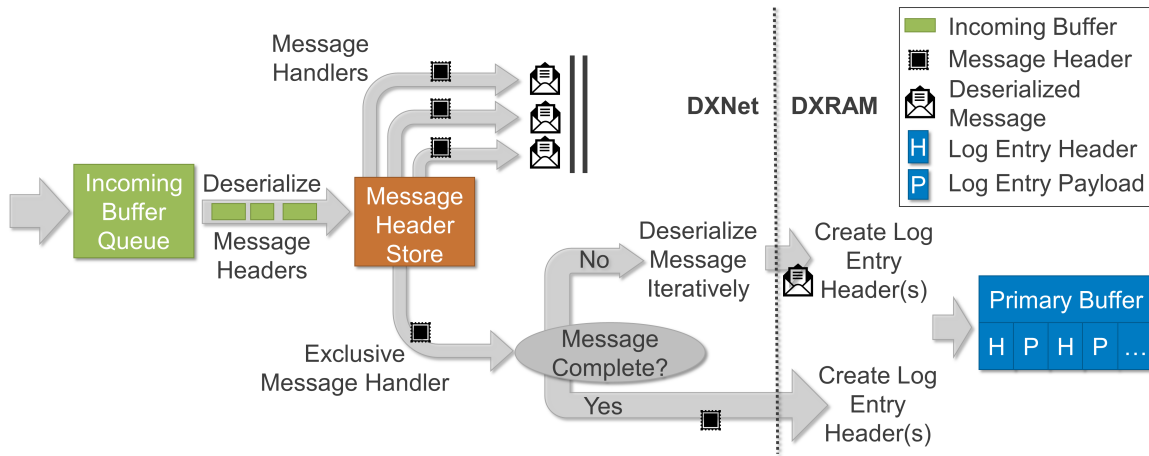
Incoming Buffer
Message Header
Deserialized Message
H Log Entry Header
P Log Entry Payload

Message Handlers

DXNet DXRAM

Incoming Buffer Queue

Deserialize Message Headers

Message Header Store

No

Deserialize Message Iteratively

Create Log Entry Header(s)

Primary Buffer
| H | P | H | P | ... |

Exclusive Message Handler

Message Complete?

Yes

Create Log Entry Header(s)